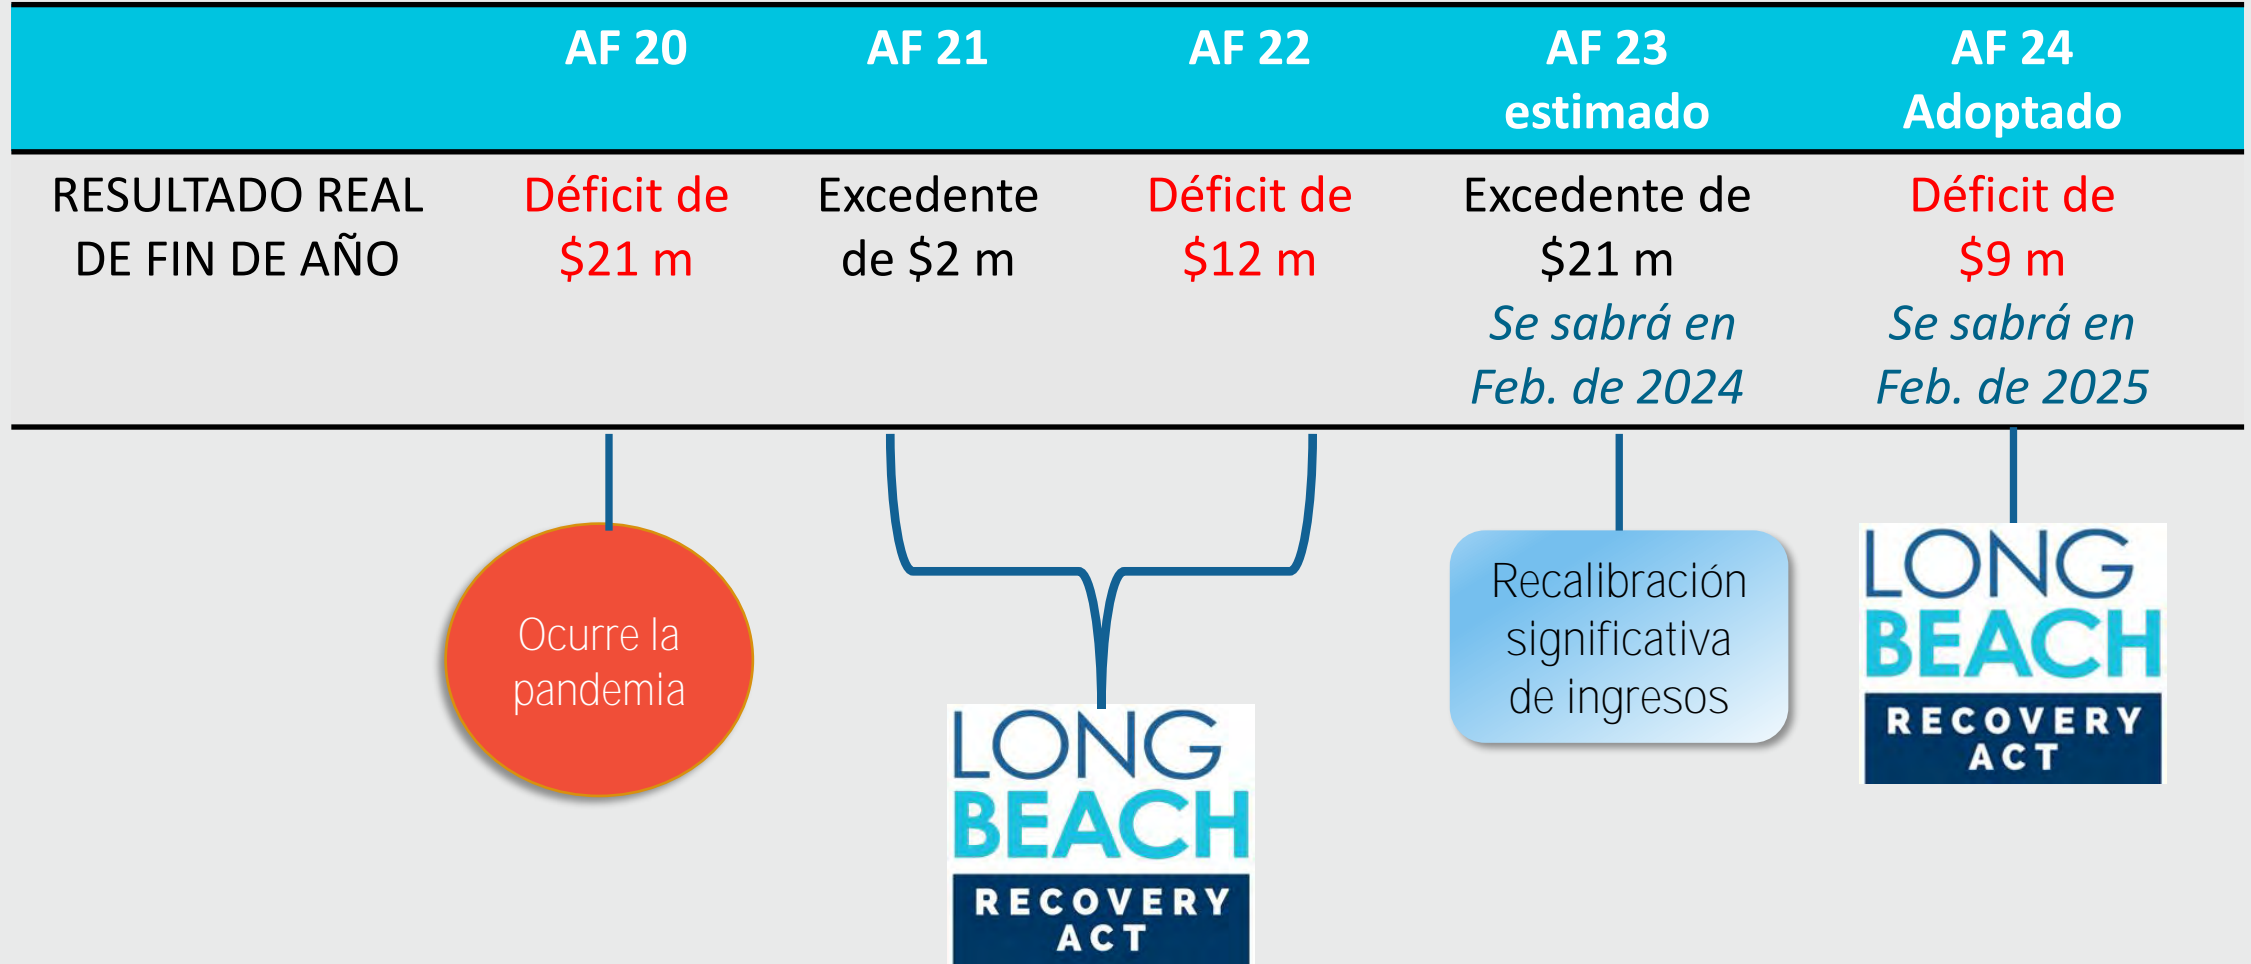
|  | AF 20 | AF 21 | AF 22 | AF 23 estimado | AF 24 Adoptado |
|---|---|---|---|---|---|
| RESULTADO REAL DE FIN DE AÑO | Déficit de \$21 m | Excedente de \$2 m | Déficit de \$12 m | Excedente de \$21 m *Se sabrá en Feb. de 2024* | Déficit de \$9 m *Se sabrá en Feb. de 2025* |

Ocurre la pandemia

LONG BEACH RECOVERY ACT

Recalibración significativa de ingresos

LONG BEACH RECOVERY ACT